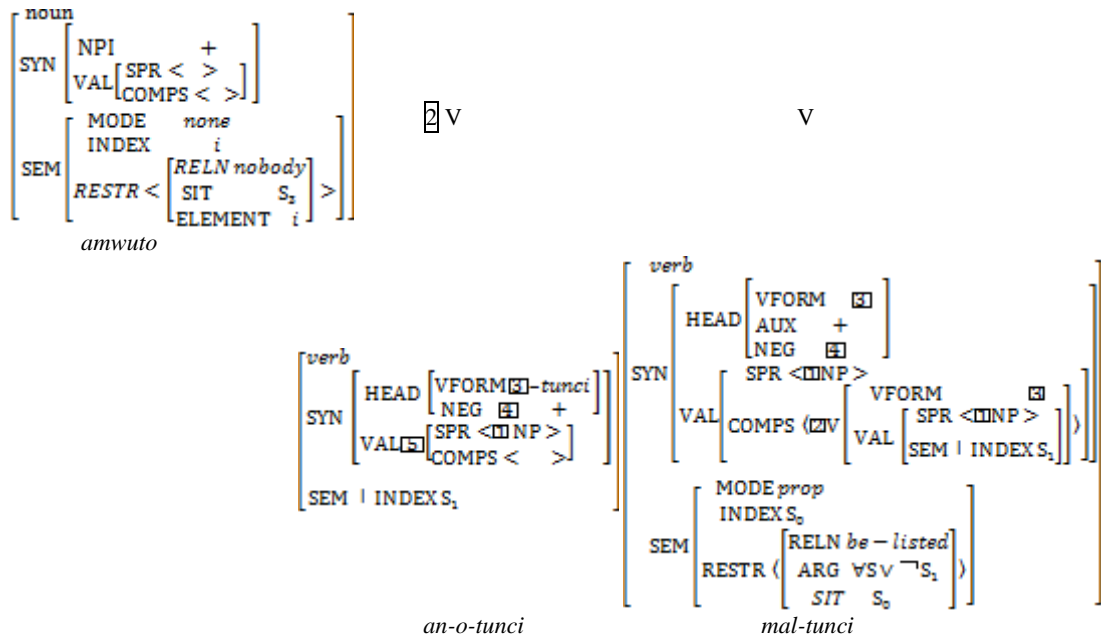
noun
SYN [NPI + ; VAL [SPR < > ; COMPS < >]]
SEM [MODE *none* ; INDEX *i* ; *RESTR* < [*RELN nobody* ; SIT $S_2$ ; ELEMENT *i*] >]
*amwuto*

2 V

V

*verb*
SYN [HEAD [VFORM 3 –*tunci* ; NEG 4 +] ; VAL 5 [SPR < 1 NP > ; COMPS < >]]
SEM | INDEX $S_1$
*an-o-tunci*

*verb*
SYN [HEAD [VFORM 3 ; AUX + ; NEG 4] ; VAL [SPR < 1 NP > ; COMPS ⟨ 2 V [VFORM 3 ; VAL [SPR < 1 NP > ; SEM | INDEX $S_1$]] ⟩]]
SEM [MODE *prop* ; INDEX $S_0$ ; RESTR ⟨ [RELN *be – listed* ; ARG $\forall S \vee \neg S_1$ ; *SIT* $S_0$] ⟩]
*mal-tunci*